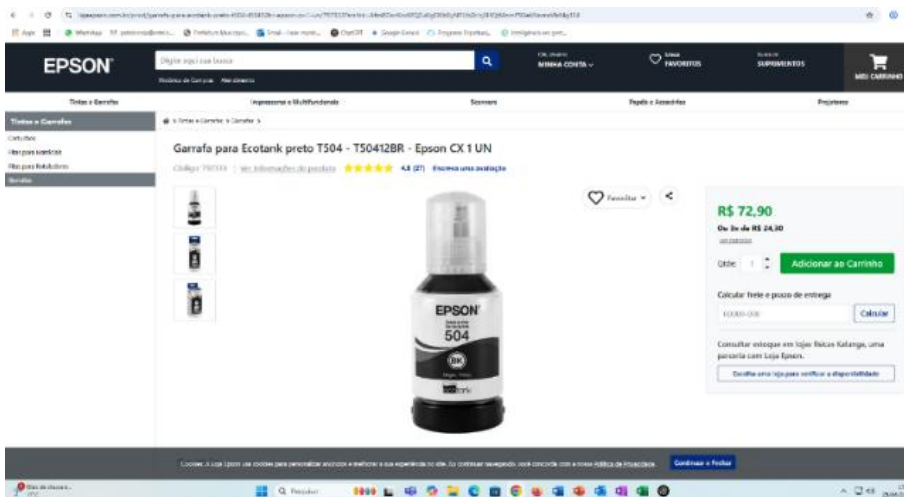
EPSON

Digite aqui sua busca

MINHA CONTA

FAVORITOS

SUPRIMENTOS

MEU CARRINHO

Tintas e Garrafas

Impressoras e Multifuncionais

Scanners

Papéis e Acessórios

Projetores

Tintas e Garrafas

Cartuchos

Fitas para Matriciais

Fitas para Rotuladores

Garrafas

Garrafa para Ecotank preto T504 - T50412BR - Epson CX 1 UN

Código: T50412 | Ver informações do produto 4.8 (27) Escreva uma avaliação

Favoritar

EPSON

504

BK

R$ 72,90

Ou 3x de R$ 24,30

Qtde: 1

Adicionar ao Carrinho

Calcular frete e prazo de entrega

00000-000

Calcular

Consultar estoque em lojas Casas Kalunga, uma parceria com Loja Epson.

Escolha uma loja para verificar a disponibilidade

Cookies: A Loja Epson usa cookies para personalizar anúncios e melhorar a sua experiência no site. Ao continuar navegando, você concorda com a nossa Política de Privacidade.

Continuar e Fechar

Q Pesquisar